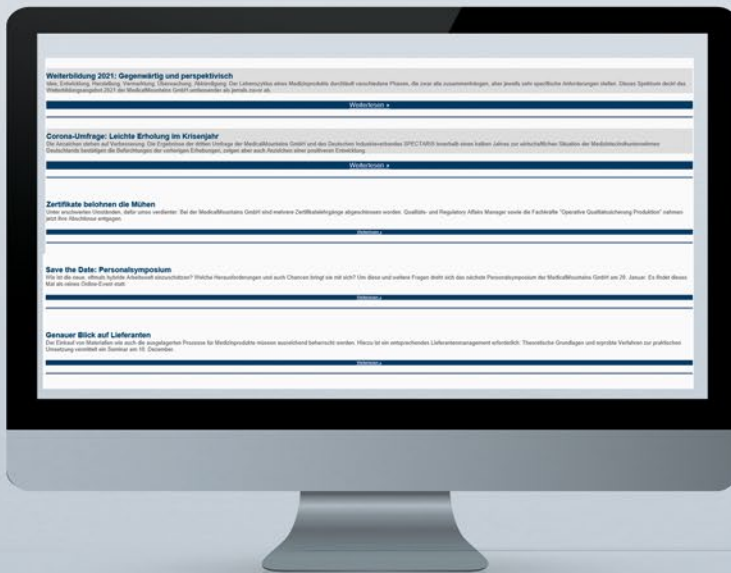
Weiterbildung 2021: Gegenwärtig und perspektivisch

Idee, Entwicklung, Herstellung, Vermarktung, Überwachung, Abkündigung: Der Lebenszyklus eines Medizinprodukts durchläuft verschiedene Phasen, die zwar alle zusammenhängen, aber jeweils sehr spezifische Anforderungen stellen. Dieses Spektrum deckt das Weiterbildungsangebot 2021 der MedicalMountains GmbH umfassender ab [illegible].

Weiterlesen »

Corona-Umfrage: Leichte Erholung im Krisenjahr

Die Anzeichen stehen auf Verbesserung. Die Ergebnisse der dritten Umfrage der MedicalMountains GmbH und des Deutschen Industrieverbandes SPECTARIS innerhalb eines halben Jahres zur wirtschaftlichen Situation der Medizintechnikunternehmen Deutschlands bestätigen die Befürchtungen der vorherigen Erhebungen, zeigen aber auch Aussichten einer positiveren Entwicklung.

Weiterlesen »

Zertifikate belohnen die Mühen

Unter erschwerten Umständen, dafür umso verdienter: Bei der MedicalMountains GmbH sind mehrere Zertifikatslehrgänge abgeschlossen worden. Qualitäts- und Regulatory Affairs Manager sowie die Fachkräfte "Operative Qualitätssicherung Produktion" nahmen jetzt ihre Abschlüsse entgegen.

Weiterlesen »

Save the Date: Personalsymposium

Wie ist die neue, oftmals hybride Arbeitswelt einzuschätzen? Welche Herausforderungen und auch Chancen bringt sie mit sich? Um diese und weitere Fragen dreht sich das nächste Personalsymposium der MedicalMountains GmbH am 28. Januar. Es findet dieses Mal als reines Online-Event statt.

Weiterlesen »

Genauer Blick auf Lieferanten

Der Einkauf von Materialien wie auch die ausgelagerten Prozesse für Medizinprodukte müssen ausreichend beherrscht werden. Hierzu ist ein entsprechendes Lieferantenmanagement erforderlich. Theoretische Grundlagen und erprobte Verfahren zur praktischen Umsetzung vermittelt ein Seminar am 10. Dezember.

Weiterlesen »